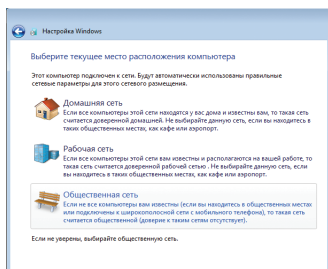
Настройка Windows

Выберите текущее место расположения компьютера

Этот компьютер подключен к сети. Будут автоматически использованы правильные сетевые параметры для этого сетевого размещения.

Домашняя сеть
Если все компьютеры этой сети находятся у вас дома и известны вам, то такая сеть считается доверенной домашней. Не выбирайте данную сеть, если вы находитесь в таких общественных местах, как кафе или аэропорт.

Рабочая сеть
Если все компьютеры этой сети вам известны и располагаются на вашей работе, то такая сеть считается доверенной рабочей сетью . Не выбирайте данную сеть, если вы находитесь в таких общественных местах, как кафе или аэропорт.

Общественная сеть
Если не все компьютеры вам известны (если вы находитесь в общественных местах или подключены к широкополосной сети с мобильного телефона), то такая сеть считается общественной (доверия к таким сетям отсутствует).

Если не уверены, выбирайте общественную сеть.